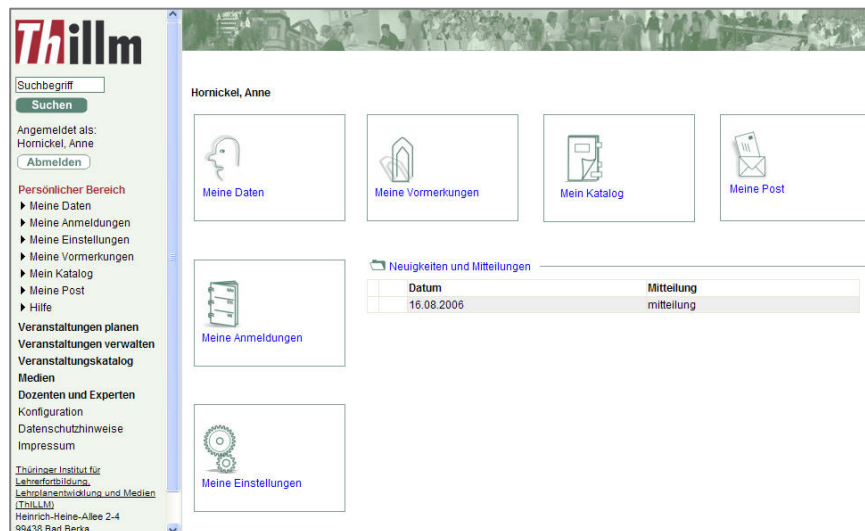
ThILLM

Suchbegriff

Suchen

Angemeldet als:
Hornickel, Anne

Abmelden

Persönlicher Bereich
Meine Daten
Meine Anmeldungen
Meine Einstellungen
Meine Vormerkungen
Mein Katalog
Meine Post
Hilfe
Veranstaltungen planen
Veranstaltungen verwalten
Veranstaltungskatalog
Medien
Dozenten und Experten
Konfiguration
Datenschutzhinweise
Impressum

Thüringer Institut für Lehrerfortbildung, Lehrplanentwicklung und Medien (ThILLM)
Heinrich-Heine-Allee 2-4
99438 Bad Berka

Hornickel, Anne

Meine Daten

Meine Vormerkungen

Mein Katalog

Meine Post

Meine Anmeldungen

Neuigkeiten und Mitteilungen

| | Datum | Mitteilung |
|---|---|---|
| | 16.08.2006 | mitteilung |

Meine Einstellungen